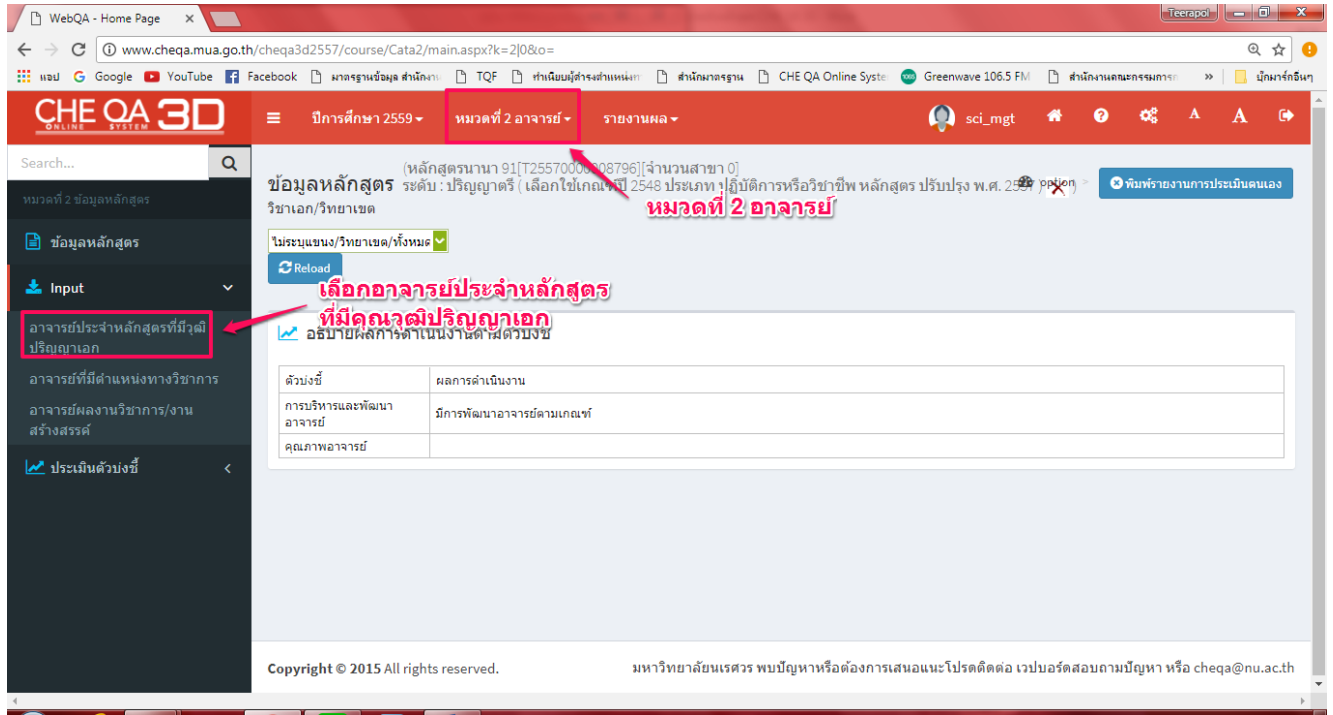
WebQA - Home Page ×

Teerapol

www.cheqa.mua.go.th/cheqa3d2557/course/Cata2/main.aspx?k=2|0&o=

แอป Google YouTube Facebook มาตรฐานข้อมูล สำนักงา TQF ทำเนียบผู้ดำรงตำแหน่ง สำนักมาตรฐาน CHE QA Online Syste Greenwave 106.5 FM สำนักงานคณะกรรมการ » บุ๊กมาร์กอื่นๆ

CHE QA 3D ONLINE SYSTEM

ปีการศึกษา 2559 ▾ หมวดที่ 2 อาจารย์ ▾ รายงานผล ▾ sci_mgt A A

Search...

หมวดที่ 2 ข้อมูลหลักสูตร

ข้อมูลหลักสูตร

Input

อาจารย์ประจำหลักสูตรที่มีวุฒิปริญญาเอก

อาจารย์ที่มีตำแหน่งทางวิชาการ

อาจารย์ผลงานวิชาการ/งานสร้างสรรค์

ประเมินตัวบ่งชี้

ข้อมูลหลักสูตร (หลักสูตรนานา 91[T25570000008796][จำนวนสาขา 0] ระดับ : ปริญญาตรี ( เลือกใช้เกณฑ์ปี 2548 ประเภท ปฏิบัติการหรือวิชาชีพ หลักสูตร ปรับปรุง พ.ศ. 2557 ) วิชาเอก/วิทยาเขต

option

พิมพ์รายงานการประเมินตนเอง

หมวดที่ 2 อาจารย์

ไม่ระบุแขนง/วิทยาเขต/ทั้งหมด

Reload

เลือกอาจารย์ประจำหลักสูตรที่มีคุณวุฒิปริญญาเอก

อธิบายผลการดำเนินงานตามตัวบ่งชี้

| ตัวบ่งชี้ | ผลการดำเนินงาน |
|---|---|
| การบริหารและพัฒนาอาจารย์ | มีการพัฒนาอาจารย์ตามเกณฑ์ |
| คุณภาพอาจารย์ | |

Copyright © 2015 All rights reserved.

มหาวิทยาลัยนเรศวร พบปัญหาหรือต้องการเสนอแนะโปรดติดต่อ เวปบอร์ดสอบถามปัญหา หรือ cheqa@nu.ac.th